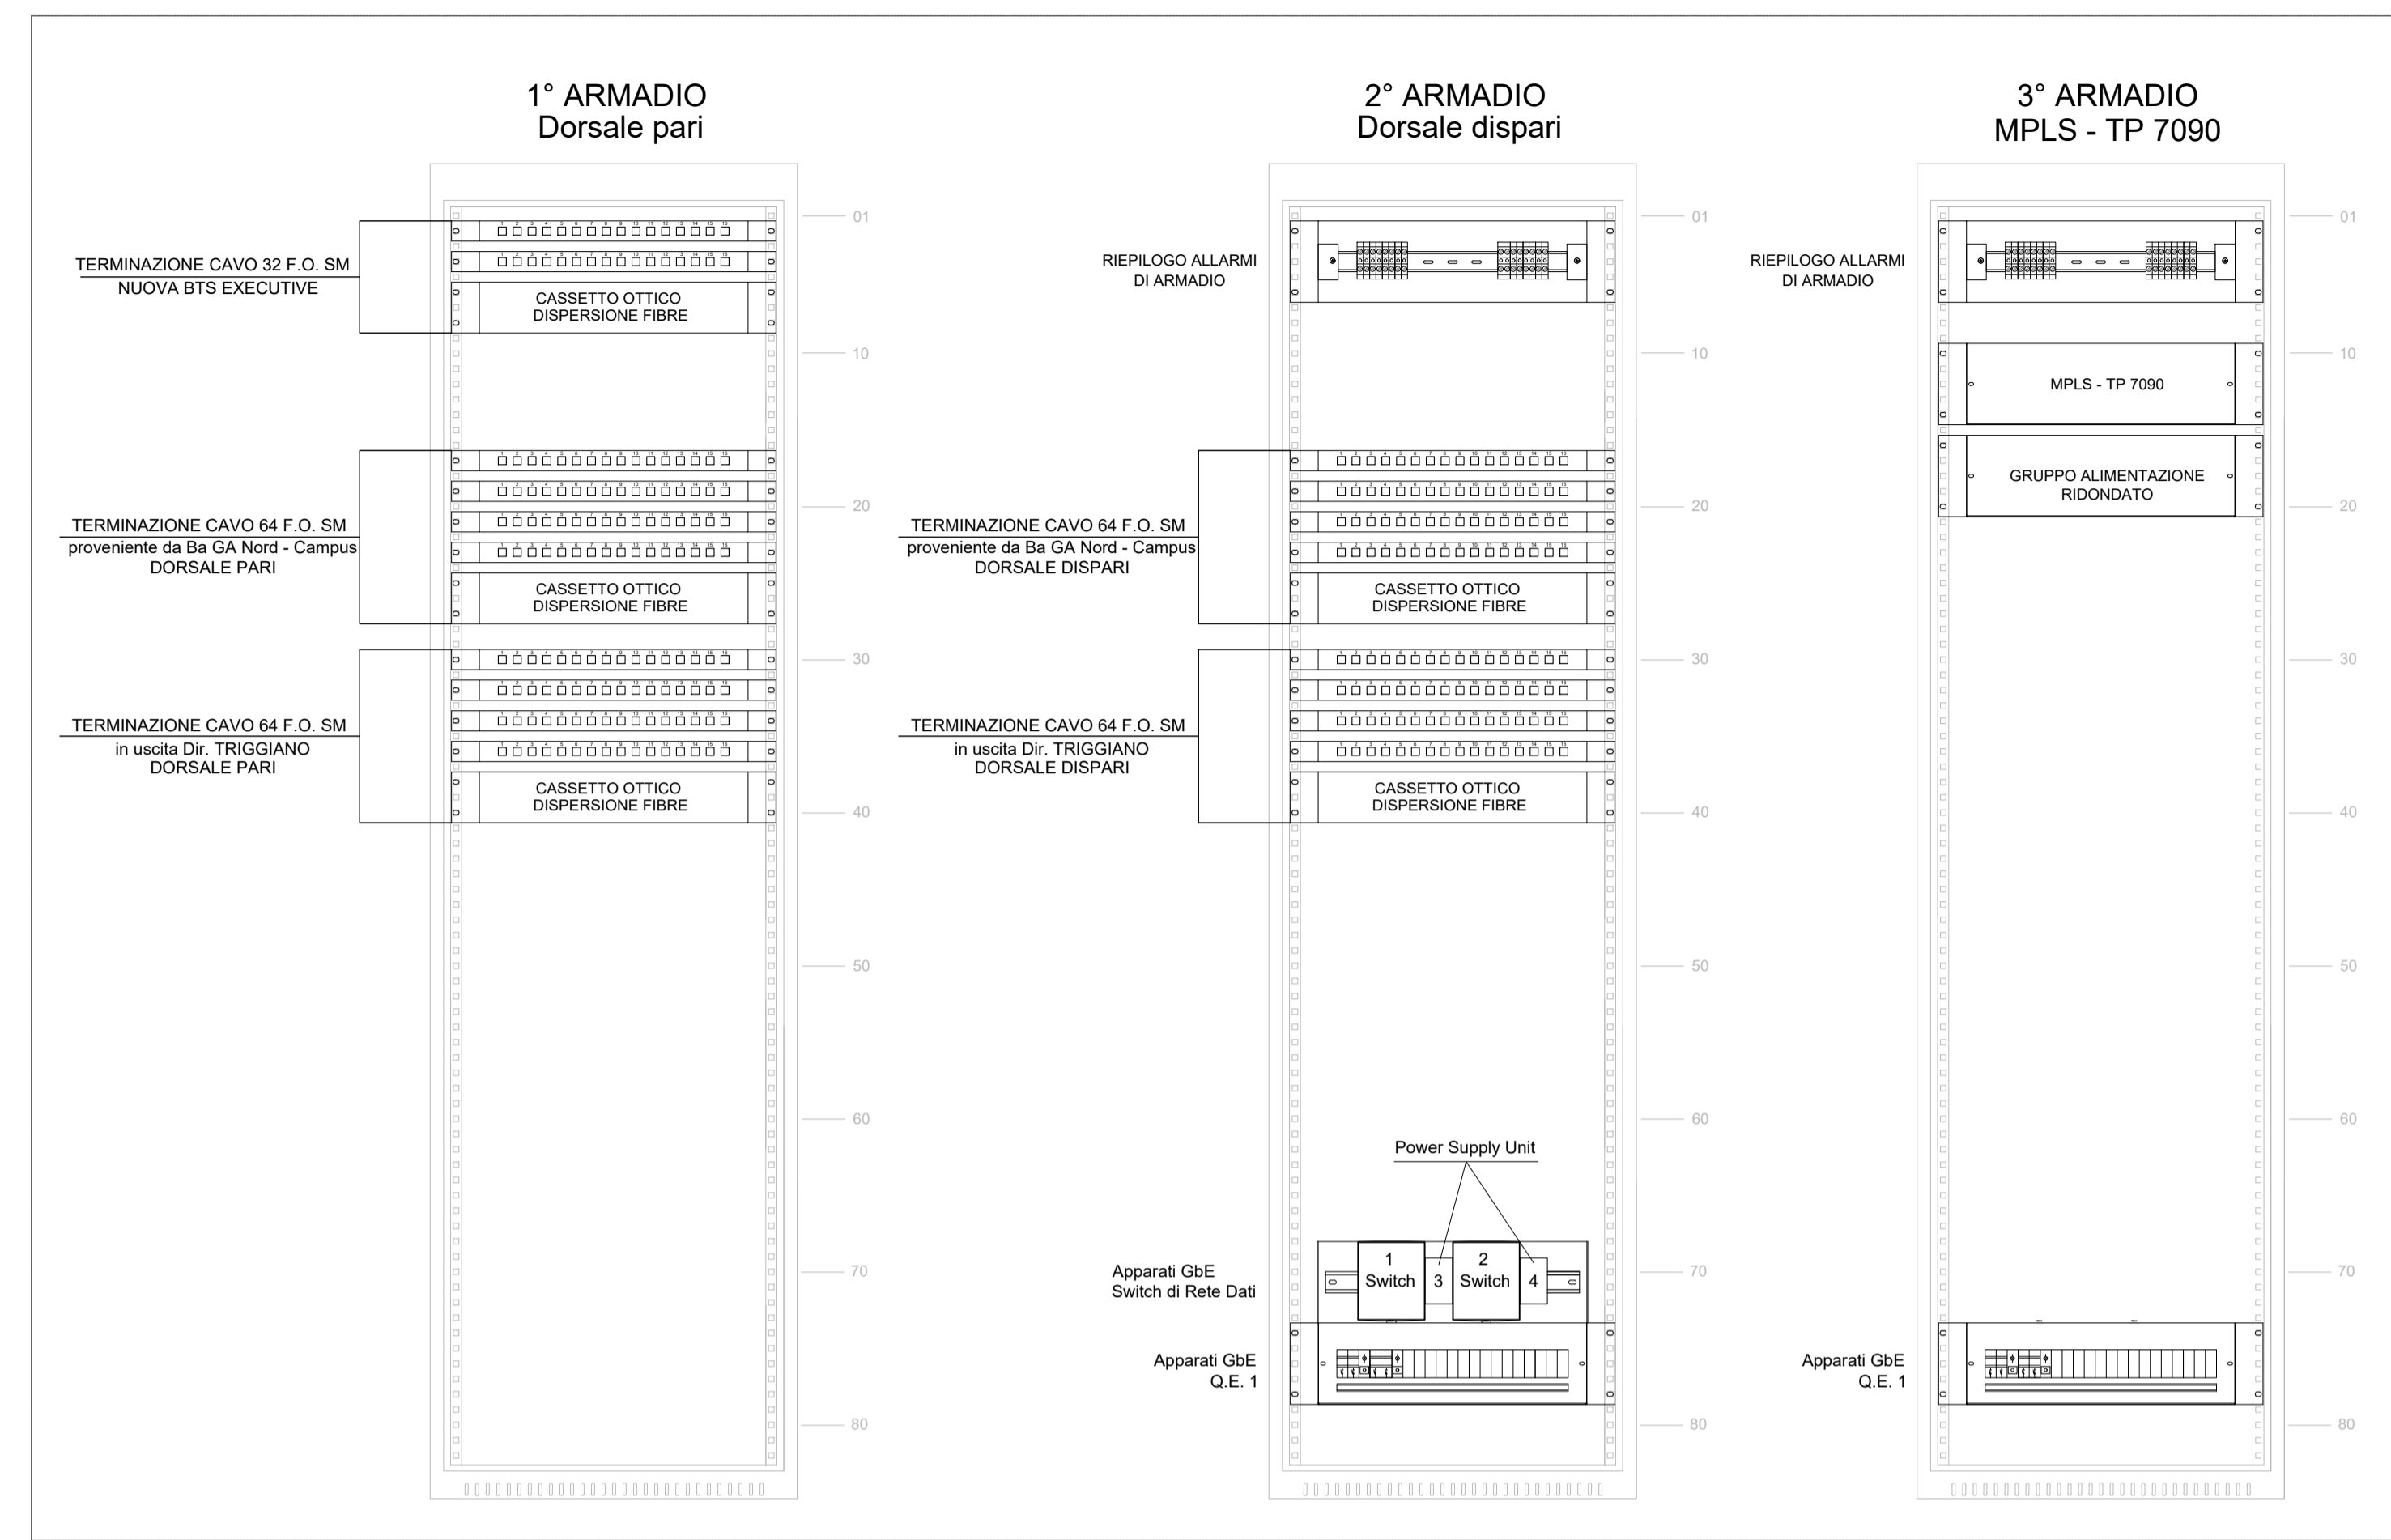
1° ARMADIO
Dorsale pari

2° ARMADIO
Dorsale dispari

3° ARMADIO
MPLS - TP 7090

TERMINAZIONE CAVO 32 F.O. SM
NUOVA BTS EXECUTIVE

CASSETTO OTTICO
DISPERSIONE FIBRE

TERMINAZIONE CAVO 64 F.O. SM
proveniente da Ba GA Nord - Campus
DORSALE PARI

CASSETTO OTTICO
DISPERSIONE FIBRE

TERMINAZIONE CAVO 64 F.O. SM
in uscita Dir. TRIGGIANO
DORSALE PARI

CASSETTO OTTICO
DISPERSIONE FIBRE

01
10
20
30
40
50
60
70
80

RIEPILOGO ALLARMI
DI ARMADIO

TERMINAZIONE CAVO 64 F.O. SM
proveniente da Ba GA Nord - Campus
DORSALE DISPARI

CASSETTO OTTICO
DISPERSIONE FIBRE

TERMINAZIONE CAVO 64 F.O. SM
in uscita Dir. TRIGGIANO
DORSALE DISPARI

CASSETTO OTTICO
DISPERSIONE FIBRE

Power Supply Unit

Apparati GbE
Switch di Rete Dati

1
Switch
3
2
Switch
4

Apparati GbE
Q.E. 1

01
10
20
30
40
50
60
70
80

RIEPILOGO ALLARMI
DI ARMADIO

MPLS - TP 7090

GRUPPO ALIMENTAZIONE
RIDONDATO

Apparati GbE
Q.E. 1

01
10
20
30
40
50
60
70
80